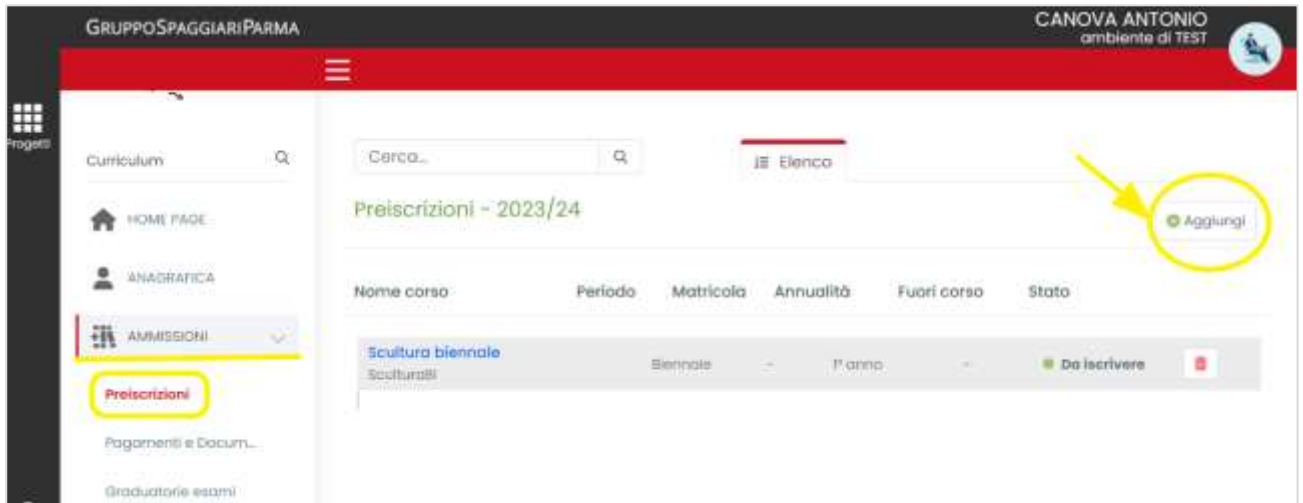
GRUPPOSPAGGIARIPARMA

CANOVA ANTONIO
ambiente di TEST

Progetti

Curriculum

HOME PAGE

ANAGRAFICA

AMMISSIONI

Preiscrizioni

Pagamenti e Docum...

Graduatorie esami

Cerca...

Elenco

Preiscrizioni - 2023/24

Aggiungi

| Nome corso | Periodo | Matricola | Annualità | Fuori corso | Stato |
|---|---|---|---|---|---|
| Scultura biennale ScultiraBi | Biennale | - | I° anno | - | Da iscrivere |